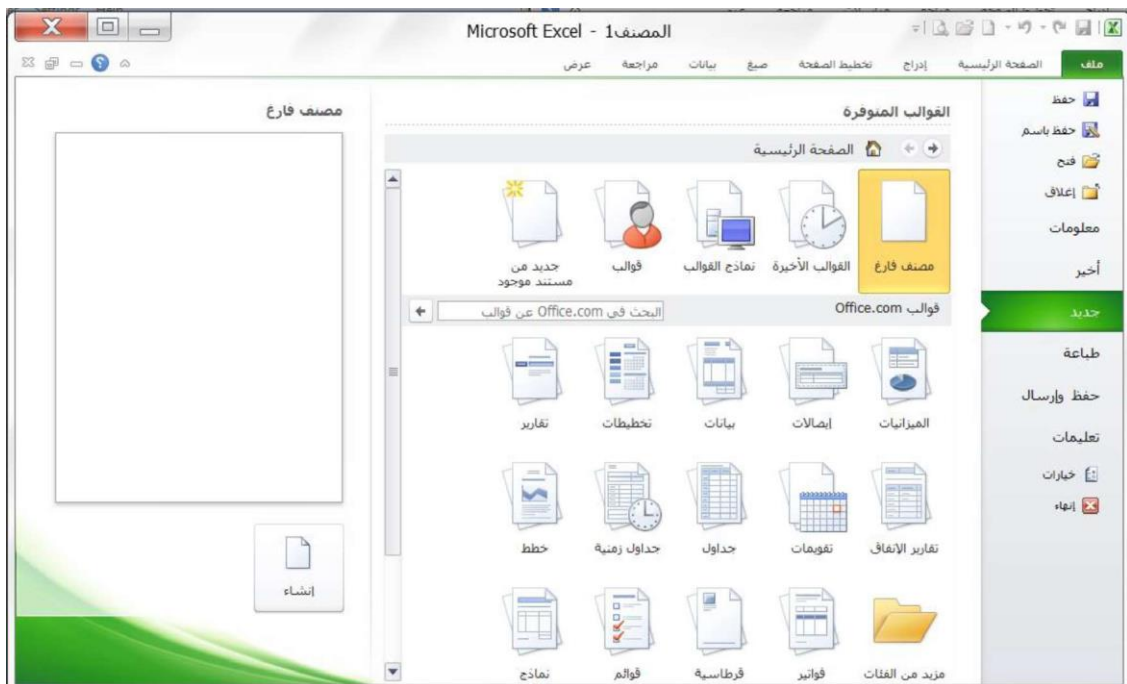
Microsoft Excel - المصنف1

ملف
الصفحة الرئيسية
إدراج
تخطيط الصفحة
صيغ
بيانات
مراجعة
عرض

حفظ
حفظ باسم
فتح
إغلاق
معلومات
أخير
جديد
طباعة
حفظ وإرسال
تعليمات
خيارات
إنهاء

القوالب المتوفرة
الصفحة الرئيسية

مصنف فارغ
القوالب الأخيرة
نماذج القوالب
قوالب
جديد من مستند موجود

قوالب Office.com
البحث في Office.com عن قوالب

الميزانيات
إيصالات
بيانات
تخطيطات
تقارير

تقارير الإنفاق
تقويمات
جداول
جداول زمنية
خطط

مزيد من الفئات
فواتير
قرطاسية
قوائم
نماذج

مصنف فارغ

إنشاء